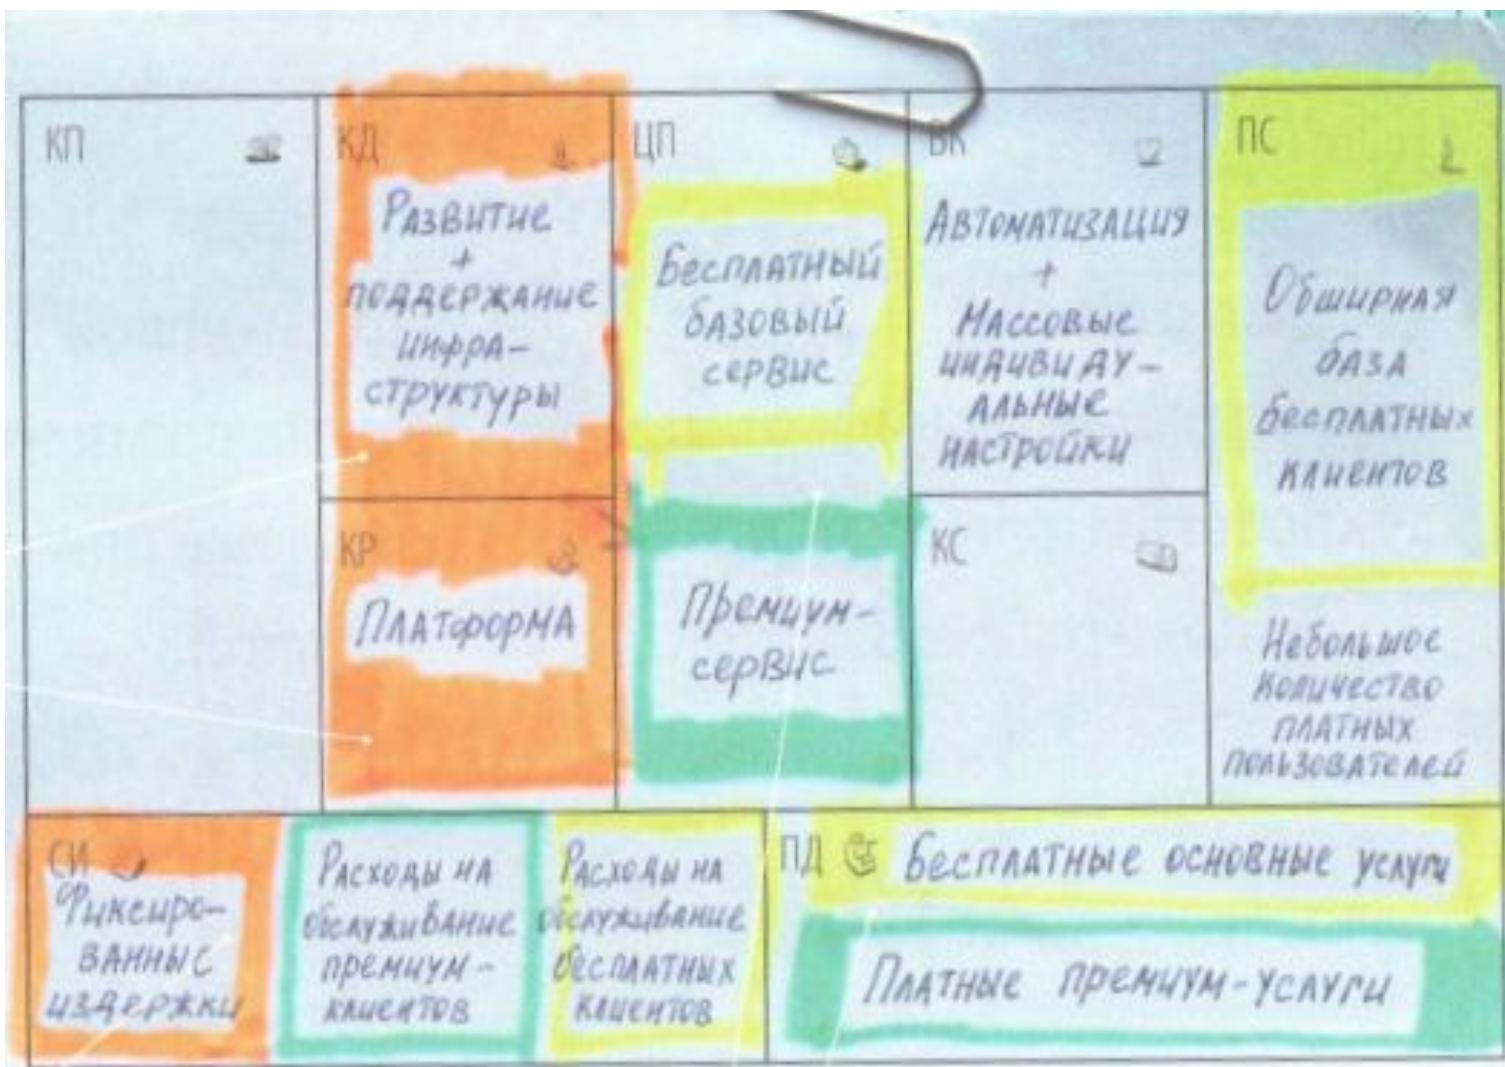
КП

КД

Развитие + поддержание инфраструктуры

ЦП

Бесплатный базовый сервис

Премиум-сервис

ВК

Автоматизация + Массовые индивидуальные настройки

ПС

Обширная база бесплатных клиентов

Небольшое количество платных пользователей

КР

Платформа

КС

СИ

Фиксированные издержки

Расходы на обслуживание премиум-клиентов

Расходы на обслуживание бесплатных клиентов

ПД

Бесплатные основные услуги

Платные премиум-услуги